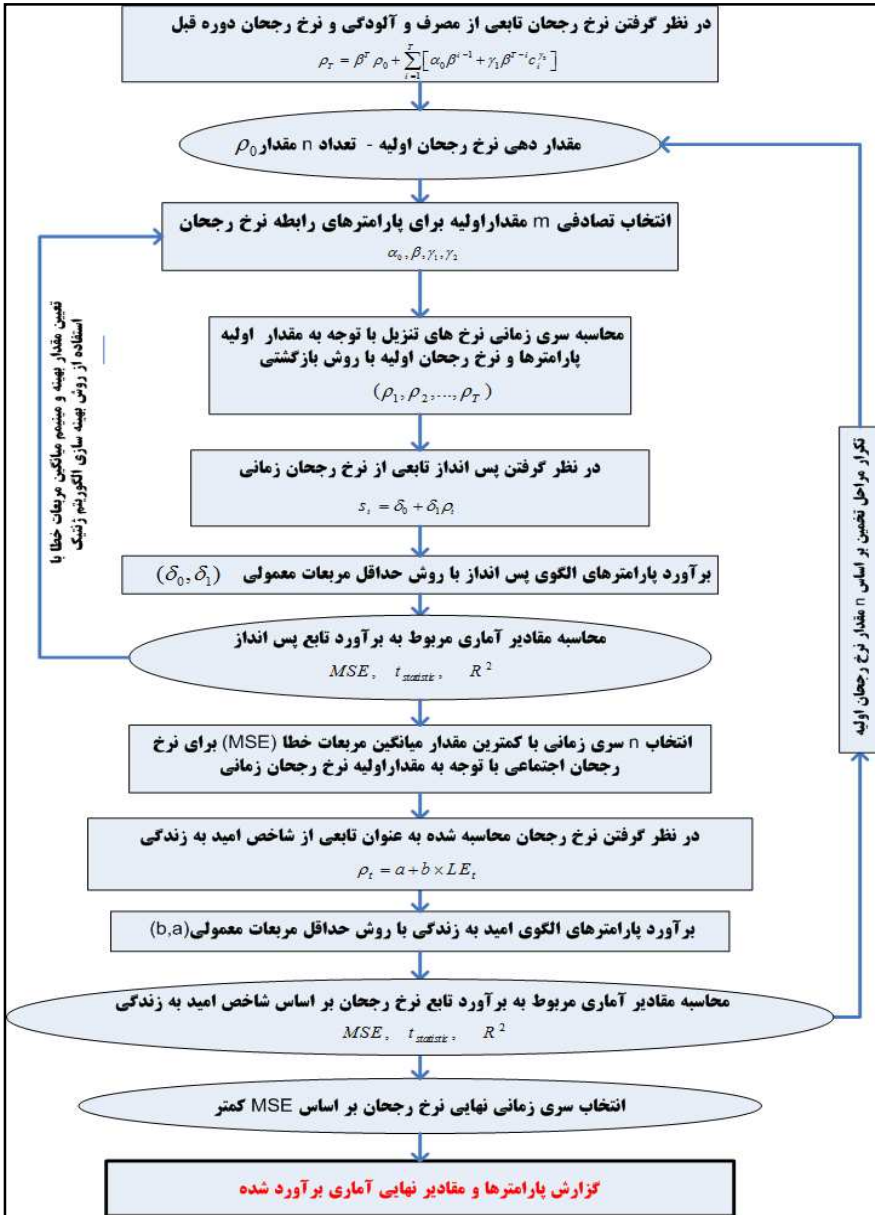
در نظر گرفتن نرخ رجحان تابعی از مصرف و آلودگی و نرخ رجحان دوره قبل

$\rho_T = \beta^T \rho_0 + \sum_{i=1}^{T}\left[\alpha_0 \beta^{i-1} + \gamma_1 \beta^{T-i} c_i^{\gamma_2}\right]$

مقدار دهی نرخ رجحان اولیه - تعداد n مقدار $\rho_0$

انتخاب تصادفی m مقداراولیه برای پارامترهای رابطه نرخ رجحان

$\alpha_0, \beta, \gamma_1, \gamma_2$

محاسبه سری زمانی نرخ های تنزیل با توجه به مقدار اولیه پارامترها و نرخ رجحان اولیه با روش بازگشتی

$(\rho_1, \rho_2, ..., \rho_T)$

در نظر گرفتن پس انداز تابعی از نرخ رجحان زمانی

$s_t = \delta_0 + \delta_1 \rho_t$

برآورد پارامترهای الگوی پس انداز با روش حداقل مربعات معمولی $(\delta_0, \delta_1)$

محاسبه مقادیر آماری مربوط به برآورد تابع پس انداز

$MSE, \quad t_{statistic}, \quad R^2$

تعیین مقدار بهینه و مینیمم میانگین مربعات خطا با استفاده از روش بهینه سازی الگوریتم ژنتیک

انتخاب n سری زمانی با کمترین مقدار میانگین مربعات خطا (MSE) برای نرخ رجحان اجتماعی با توجه به مقداراولیه نرخ رجحان زمانی

در نظر گرفتن نرخ رجحان محاسبه شده به عنوان تابعی از شاخص امید به زندگی

$\rho_t = a + b \times LE_t$

برآورد پارامترهای الگوی امید به زندگی با روش حداقل مربعات معمولی(b,a)

محاسبه مقادیر آماری مربوط به برآورد تابع نرخ رجحان بر اساس شاخص امید به زندگی

$MSE, \quad t_{statistic}, \quad R^2$

تکرار مراحل تعیین بر اساس n مقدار نرخ رجحان اولیه

انتخاب سری زمانی نهایی نرخ رجحان بر اساس MSE کمتر

گزارش پارامترها و مقادیر نهایی آماری برآورد شده